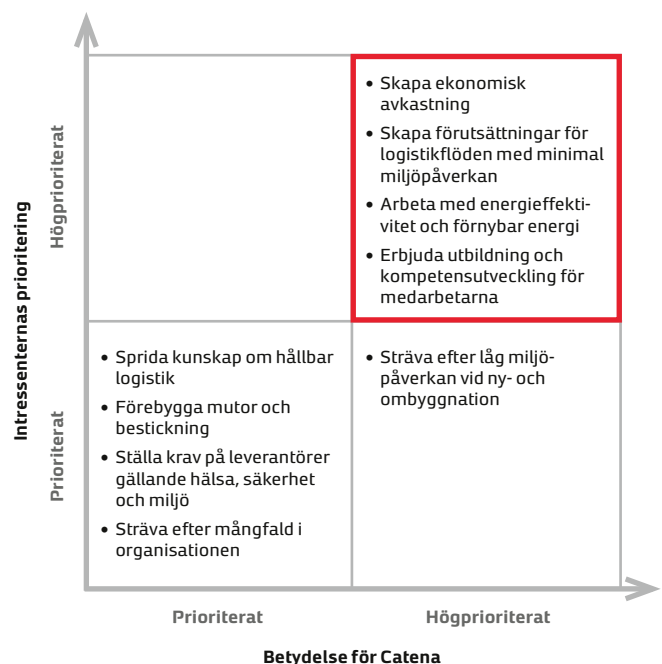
Intressenternas prioritering

Högprioriterat

Prioriterat

• Skapa ekonomisk avkastning
• Skapa förutsättningar för logistikflöden med minimal miljöpåverkan
• Arbeta med energieffektivitet och förnybar energi
• Erbjuda utbildning och kompetensutveckling för medarbetarna

• Sprida kunskap om hållbar logistik
• Förebygga mutor och bestickning
• Ställa krav på leverantörer gällande hälsa, säkerhet och miljö
• Sträva efter mångfald i organisationen

• Sträva efter låg miljöpåverkan vid ny- och ombyggnation

Prioriterat

Högprioriterat

Betydelse för Catena